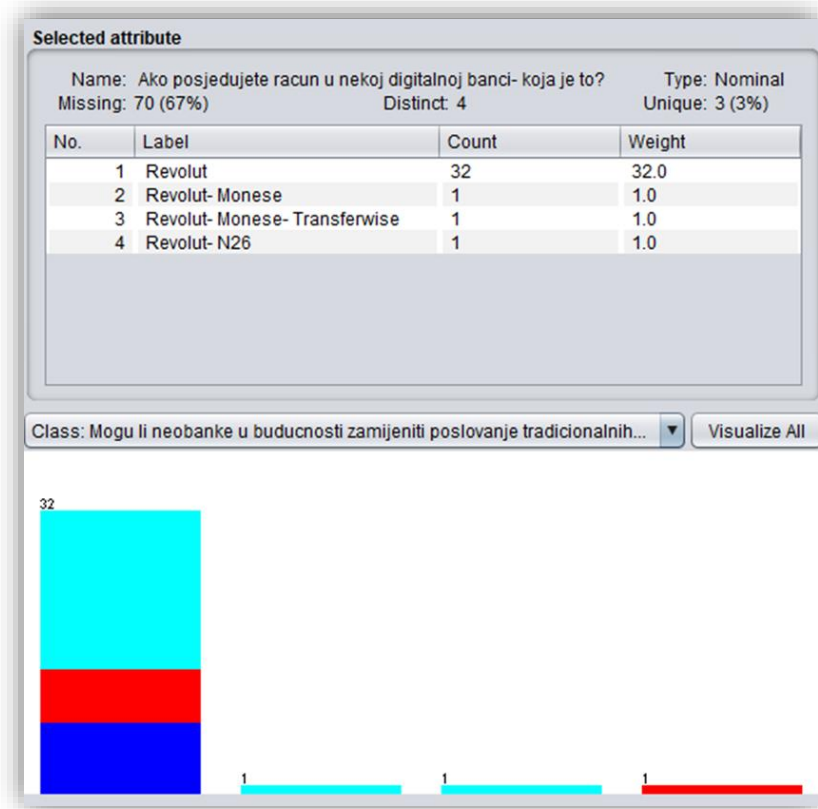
Selected attribute

Name: Ako posjedujete racun u nekoj digitalnoj banci- koja je to?
Type: Nominal
Missing: 70 (67%)
Distinct: 4
Unique: 3 (3%)

| No. | Label | Count | Weight |
|---|---|---|---|
| 1 | Revolut | 32 | 32.0 |
| 2 | Revolut- Monese | 1 | 1.0 |
| 3 | Revolut- Monese- Transferwise | 1 | 1.0 |
| 4 | Revolut- N26 | 1 | 1.0 |

Class: Mogu li neobanke u buducnosti zamijeniti poslovanje tradicionalnih...

Visualize All

32

1

1

1